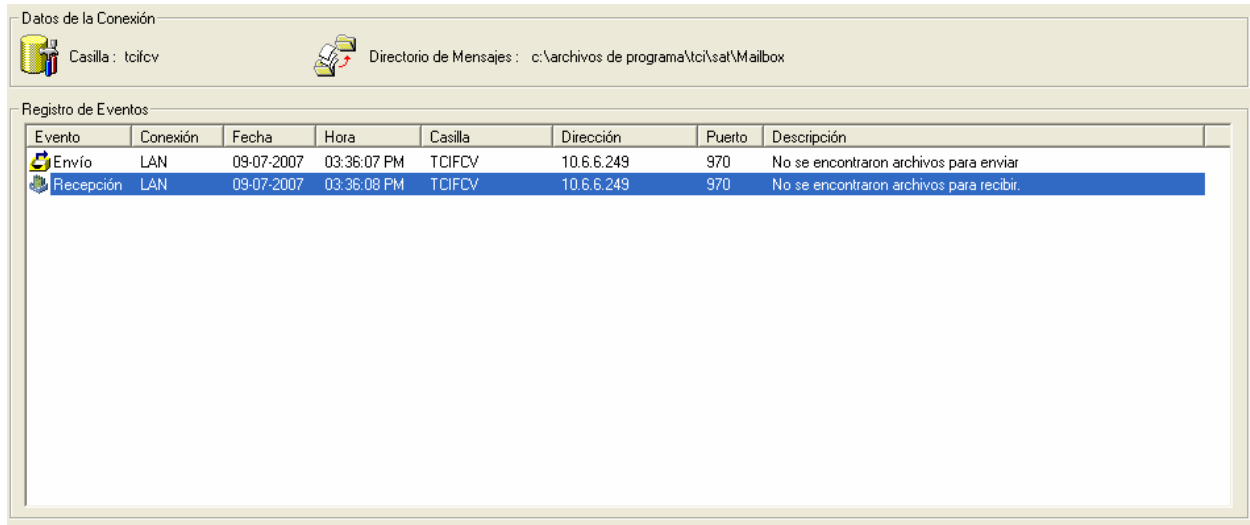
Datos de la Conexión

Casilla : tcifcv

Directorio de Mensajes : c:\archivos de programa\tci\sat\Mailbox

Registro de Eventos

| Evento | Conexión | Fecha | Hora | Casilla | Dirección | Puerto | Descripción |
|---|---|---|---|---|---|---|---|
| Envío | LAN | 09-07-2007 | 03:36:07 PM | TCIFCV | 10.6.6.249 | 970 | No se encontraron archivos para enviar |
| Recepción | LAN | 09-07-2007 | 03:36:08 PM | TCIFCV | 10.6.6.249 | 970 | No se encontraron archivos para recibir. |